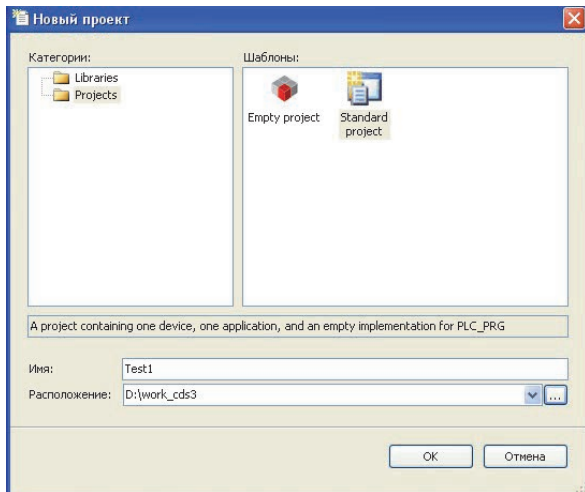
Новый проект

Категории:
Libraries
Projects

Шаблоны:
Empty project
Standard project

A project containing one device, one application, and an empty implementation for PLC_PRG

Имя: Test1
Расположение: D:\work_cds3
...

OK
Отмена